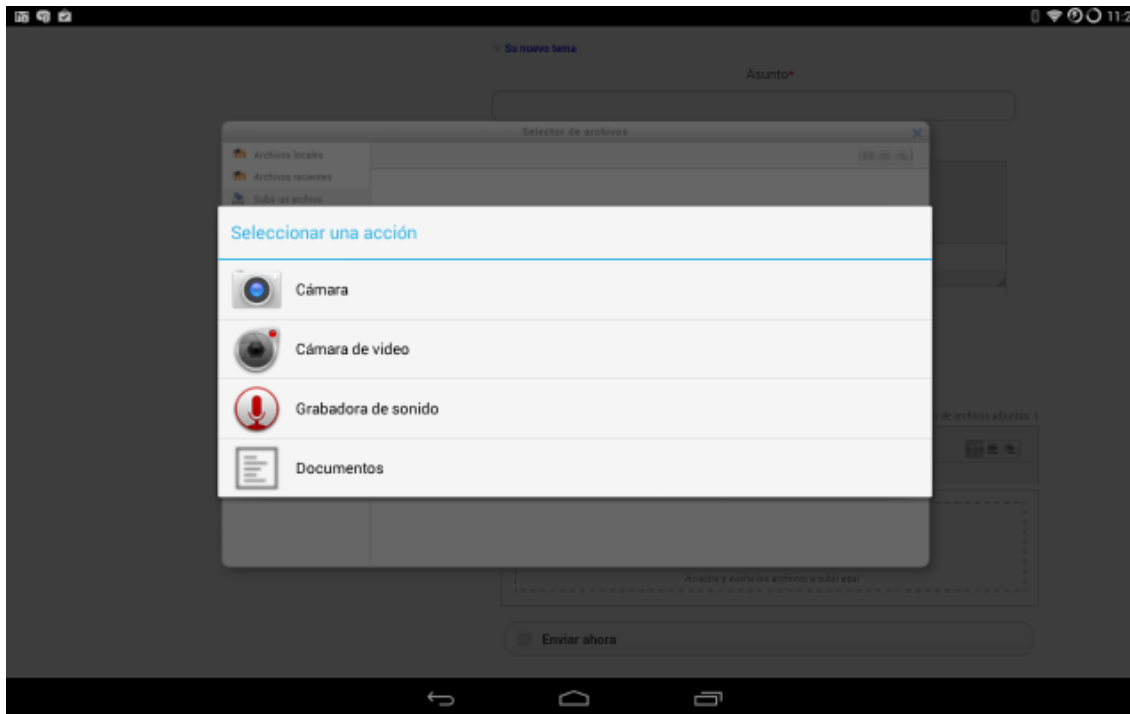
11:2

Su nuevo tema

Asunto*

Selector de archivos

Archivos locales

Archivos recientes

Subir un archivo

Seleccionar una acción

Cámara

Cámara de video

Grabadora de sonido

Documentos

de archivos adjuntos: 1

Arrastre y suelte los archivos a subir aquí

Enviar ahora